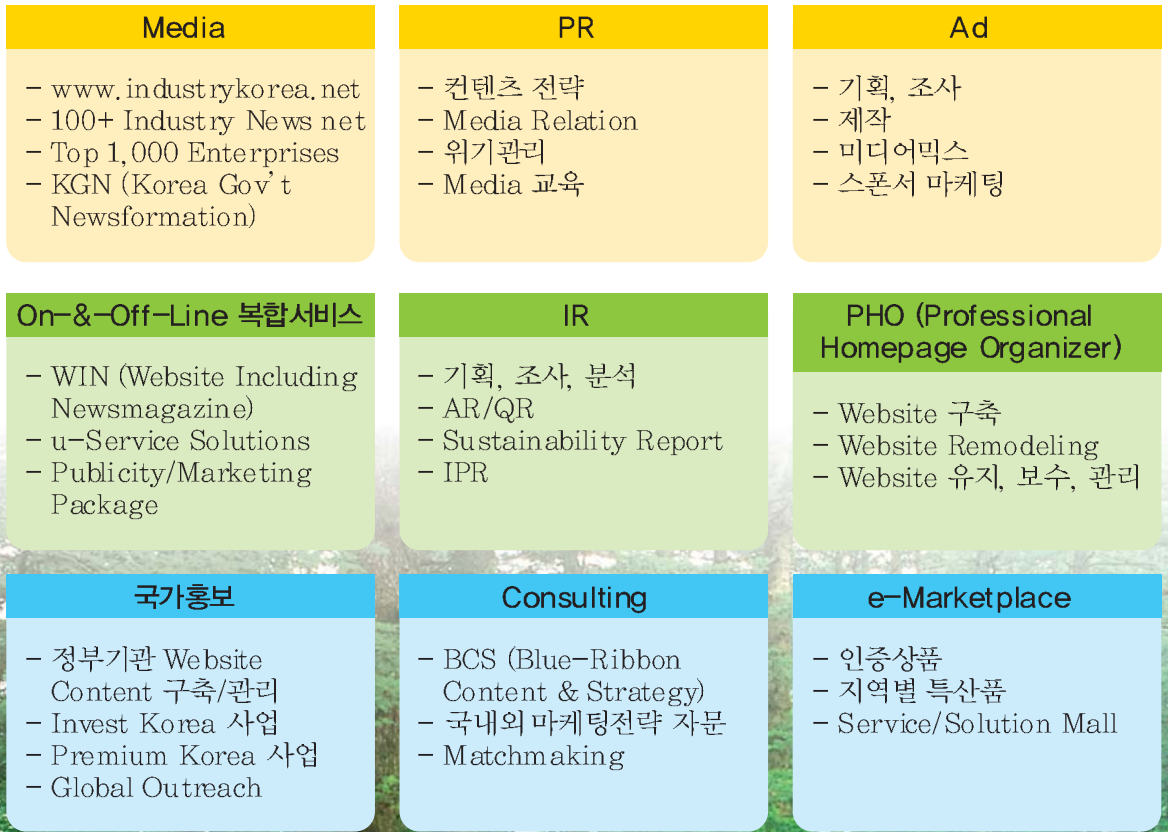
Media

- www.industrykorea.net
- 100+ Industry News net
- Top 1,000 Enterprises
- KGN (Korea Gov't Newsformation)

PR

- 컨텐츠 전략
- Media Relation
- 위기관리
- Media 교육

Ad

- 기획, 조사
- 제작
- 미디어믹스
- 스폰서 마케팅

On-&-Off-Line 복합서비스

- WIN (Website Including Newsmagazine)
- u-Service Solutions
- Publicity/Marketing Package

IR

- 기획, 조사, 분석
- AR/QR
- Sustainability Report
- IPR

PHO (Professional Homepage Organizer)

- Website 구축
- Website Remodeling
- Website 유지, 보수, 관리

국가홍보

- 정부기관 Website Content 구축/관리
- Invest Korea 사업
- Premium Korea 사업
- Global Outreach

Consulting

- BCS (Blue-Ribbon Content & Strategy)
- 국내외 마케팅전략 자문
- Matchmaking

e-Marketplace

- 인증상품
- 지역별 특산품
- Service/Solution Mall